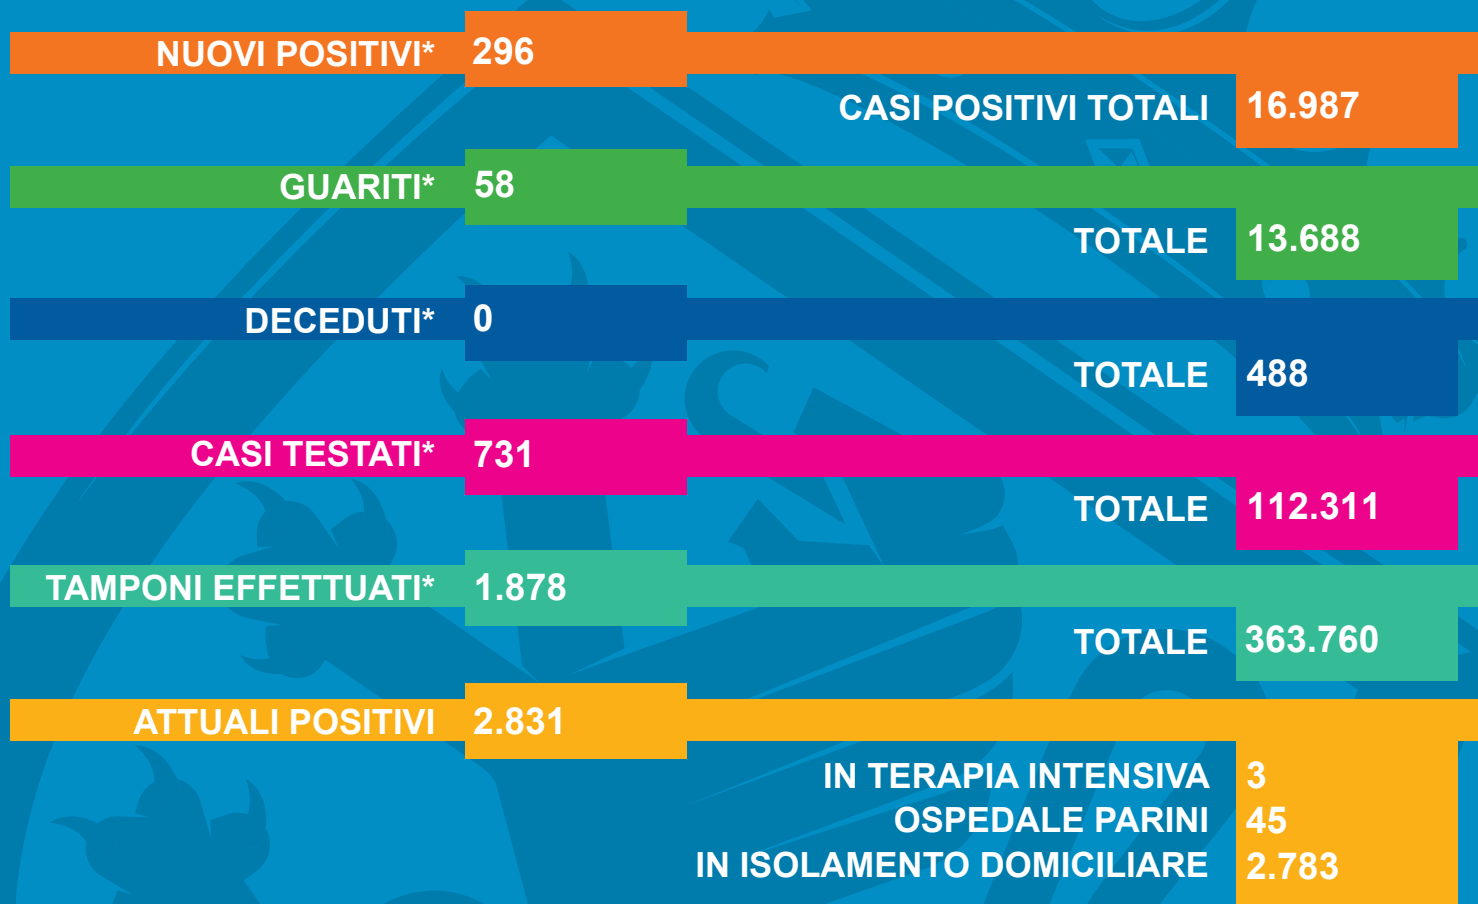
NUOVI POSITIVI* 296

CASI POSITIVI TOTALI 16.987

GUARITI* 58

TOTALE 13.688

DECEDUTI* 0

TOTALE 488

CASI TESTATI* 731

TOTALE 112.311

TAMPONI EFFETTUATI* 1.878

TOTALE 363.760

ATTUALI POSITIVI 2.831

IN TERAPIA INTENSIVA 3
OSPEDALE PARINI 45
IN ISOLAMENTO DOMICILIARE 2.783